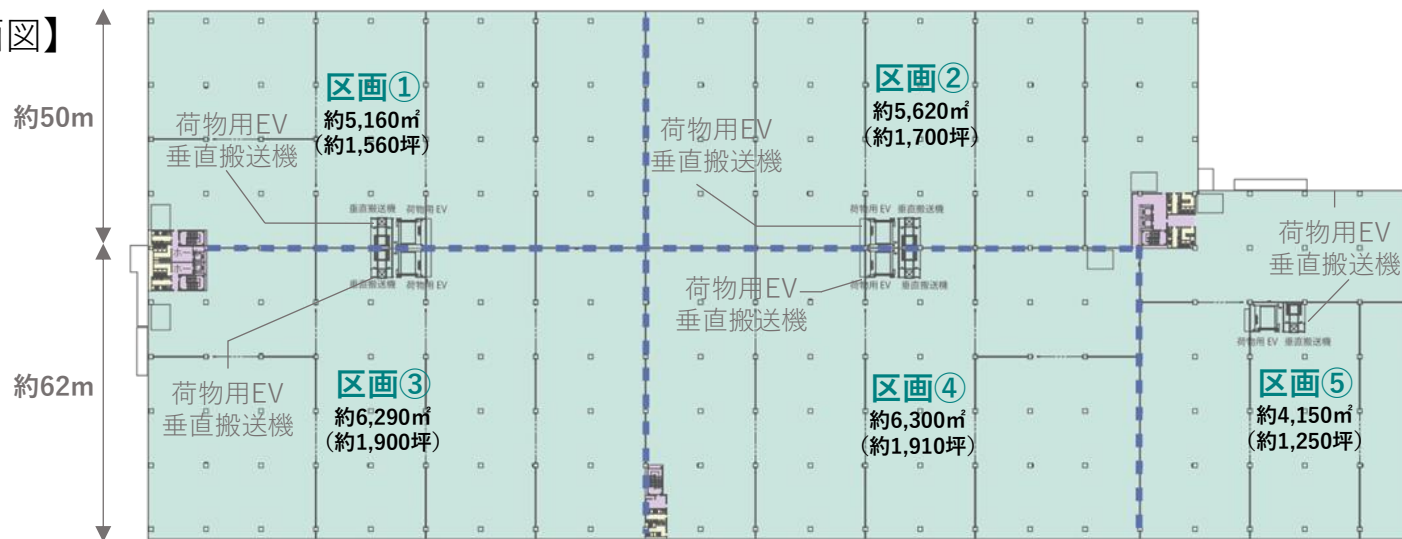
面図】

約50m

約62m

区画①
約5,160㎡
(約1,560坪)

荷物用EV
垂直搬送機

荷物用EV
垂直搬送機

区画②
約5,620㎡
(約1,700坪)

垂直搬送機 荷物用EV

荷物用EV 垂直搬送機

垂直搬送機 荷物用EV

荷物用EV 垂直搬送機

荷物用EV
垂直搬送機

荷物用EV
垂直搬送機

荷物用EV 垂直搬送機

荷物用EV
垂直搬送機

区画③
約6,290㎡
(約1,900坪)

区画④
約6,300㎡
(約1,910坪)

区画⑤
約4,150㎡
(約1,250坪)